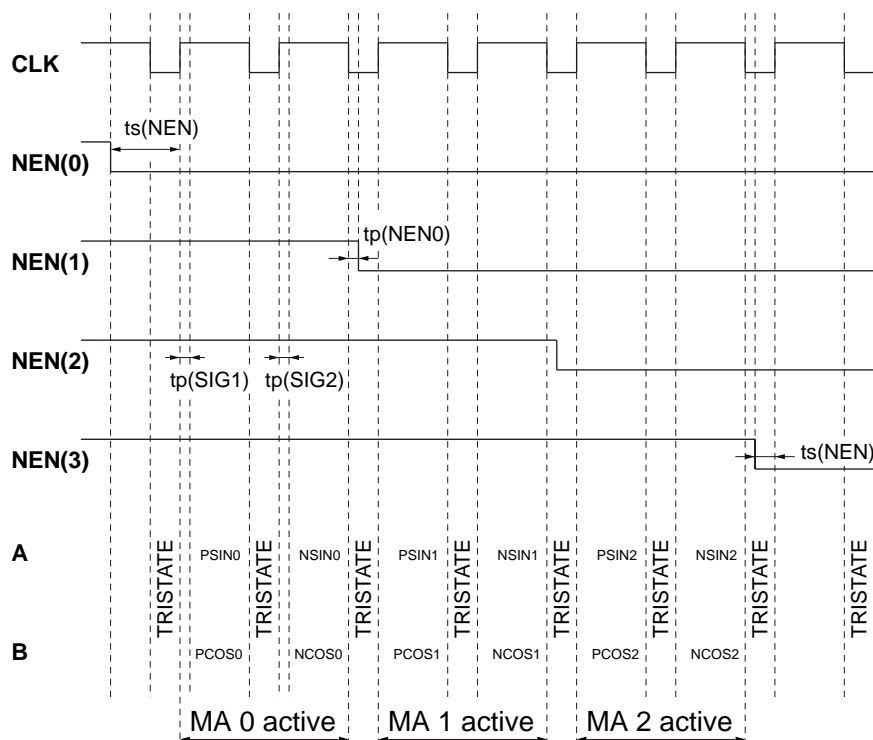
CLK

ts(NEN)

NEN(0)

tp(NEN0)

NEN(1)

NEN(2)

tp(SIG1)

tp(SIG2)

NEN(3)

ts(NEN)

A

B

TRISTATE

PSIN0

PCOS0

TRISTATE

NSIN0

NCOS0

TRISTATE

PSIN1

PCOS1

TRISTATE

NSIN1

NCOS1

TRISTATE

PSIN2

PCOS2

TRISTATE

NSIN2

NCOS2

TRISTATE

TRISTATE

MA 0 active

MA 1 active

MA 2 active